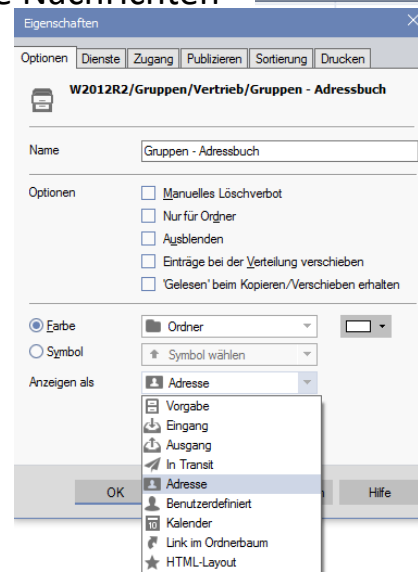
e Nachrichten

Eigenschaften

Optionen | Dienste | Zugang | Publizieren | Sortierung | Drucken

W2012R2/Gruppen/Vertrieb/Gruppen - Adressbuch

Name: Gruppen - Adressbuch

Optionen
Manuelles Löschverbot
Nur für Ordner
Ausblenden
Einträge bei der Verteilung verschieben
'Gelesen' beim Kopieren/Verschieben erhalten

Farbe: Ordner
Symbol: Symbol wählen
Anzeigen als: Adresse

Vorgabe
Eingang
Ausgang
In Transit
Adresse
Benutzerdefiniert
Kalender
Link im Ordnerbaum
HTML-Layout

OK
Hilfe